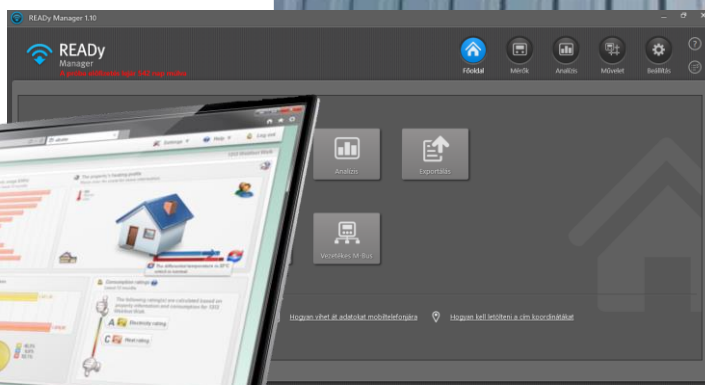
READy Manager 1.10

READy
Manager
A jelölési időszak lejár 542 nap múlva

Főoldal
Mérők
Analízis
Művelet
Beállítás

Analízis
Exportálás
Vezetékes M-Bus

Hogyan viheti át adatokat mobiltelefonjára
Hogyan kell letölteni a cím koordinátákat

Settings
Help
Log out

The property's heating profile

Consumption ratings

A Electricity rating
C Heat rating